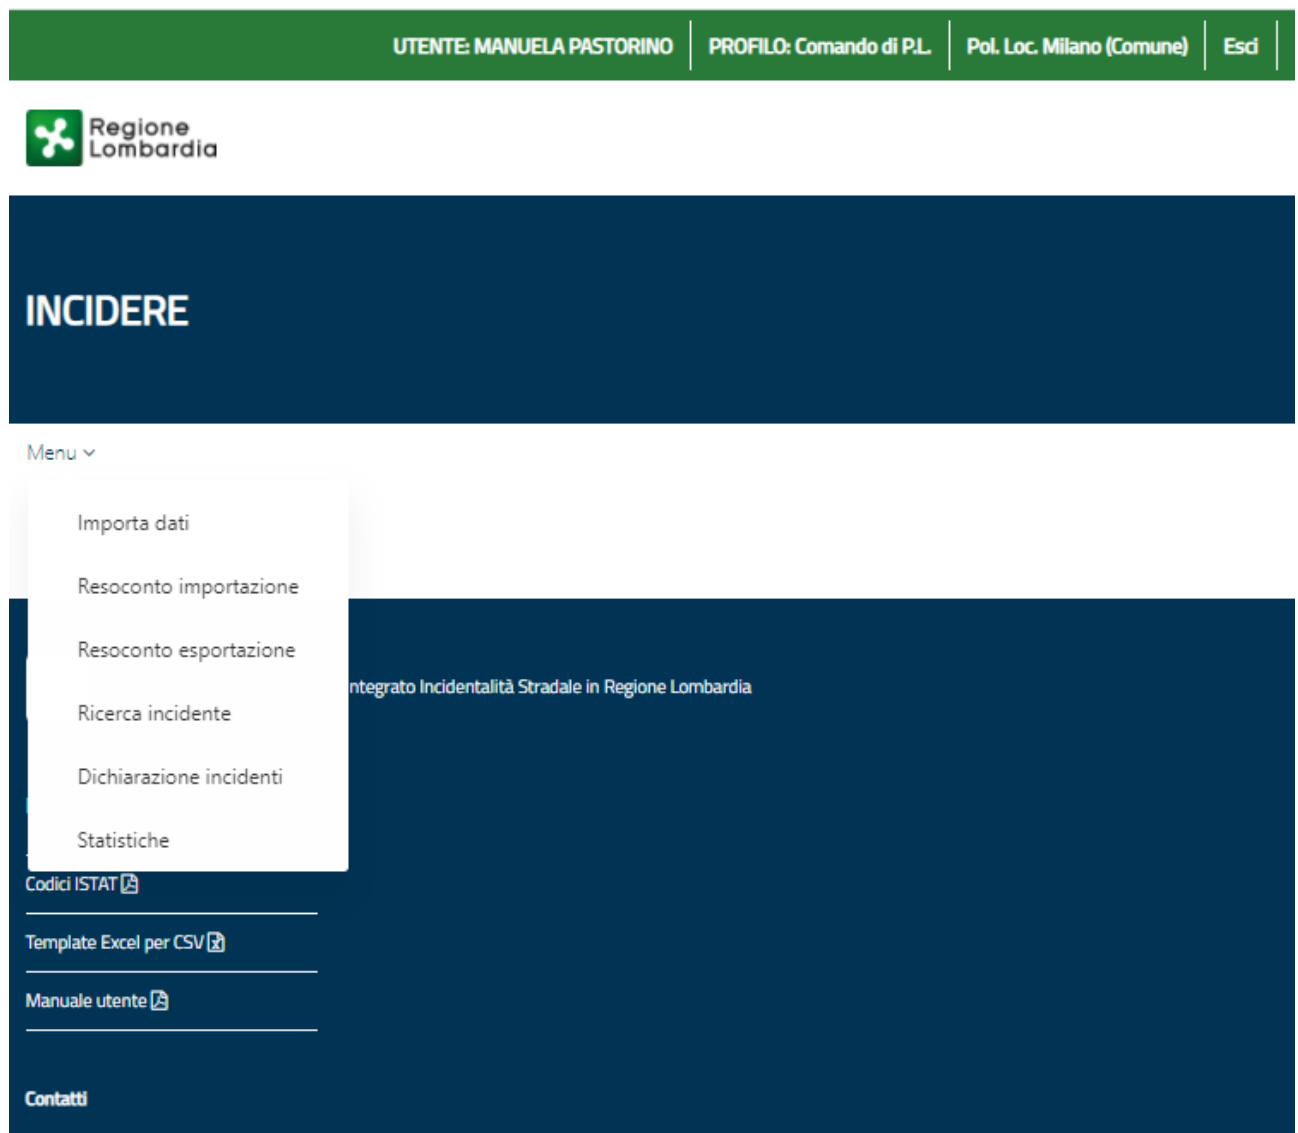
UTENTE: MANUELA PASTORINO | PROFILO: Comando di P.L. | Pol. Loc. Milano (Comune) | Esci

Regione Lombardia

INCIDERE

Menu

Importa dati

Resoconto importazione

Resoconto esportazione

Ricerca incidente

Dichiarazione incidenti

Statistiche

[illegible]ntegrato Incidentalità Stradale in Regione Lombardia

Codici ISTAT

Template Excel per CSV

Manuale utente

Contatti